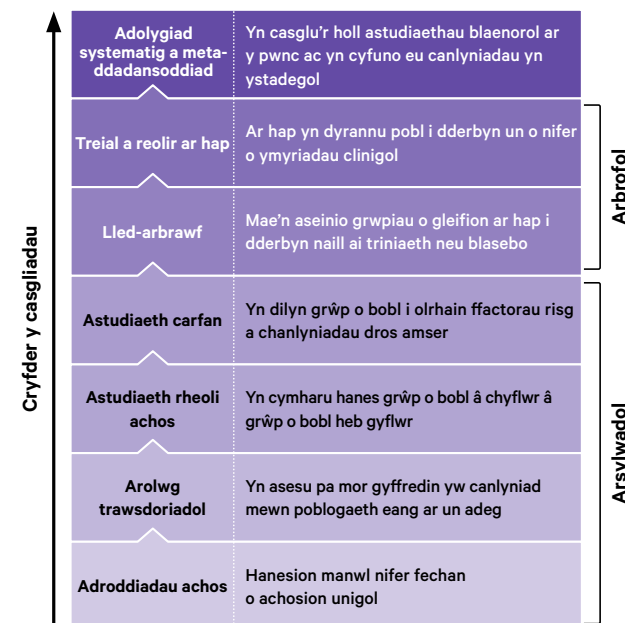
Cryfder y casgliadau

| | |
|---|---|
| Adolygiad systematig a meta-ddadansoddiad | Yn casglu'r holl astudiaethau blaenorol ar y pwnc ac yn cyfuno eu canlyniadau yn ystadegol |
| Treial a reolir ar hap | Ar hap yn dyrannu pobl i dderbyn un o nifer o ymyriadau clinigol |
| Lled-arbrawf | Mae'n aseinio grwpiau o gleifion ar hap i dderbyn naill ai triniaeth neu blasebo |
| Astudiaeth carfan | Yn dilyn grŵp o bobl i olrhain ffactorau risg a chanlyniadau dros amser |
| Astudiaeth rheoli achos | Yn cymharu hanes grŵp o bobl â chyflwr â grŵp o bobl heb gyflwr |
| Arolwg trawsdoriadol | Yn asesu pa mor gyffredin yw canlyniad mewn poblogaeth eang ar un adeg |
| Adroddiadau achos | Hanesion manwl nifer fechan o achosion unigol |

Arbrofol

Arsylwadol